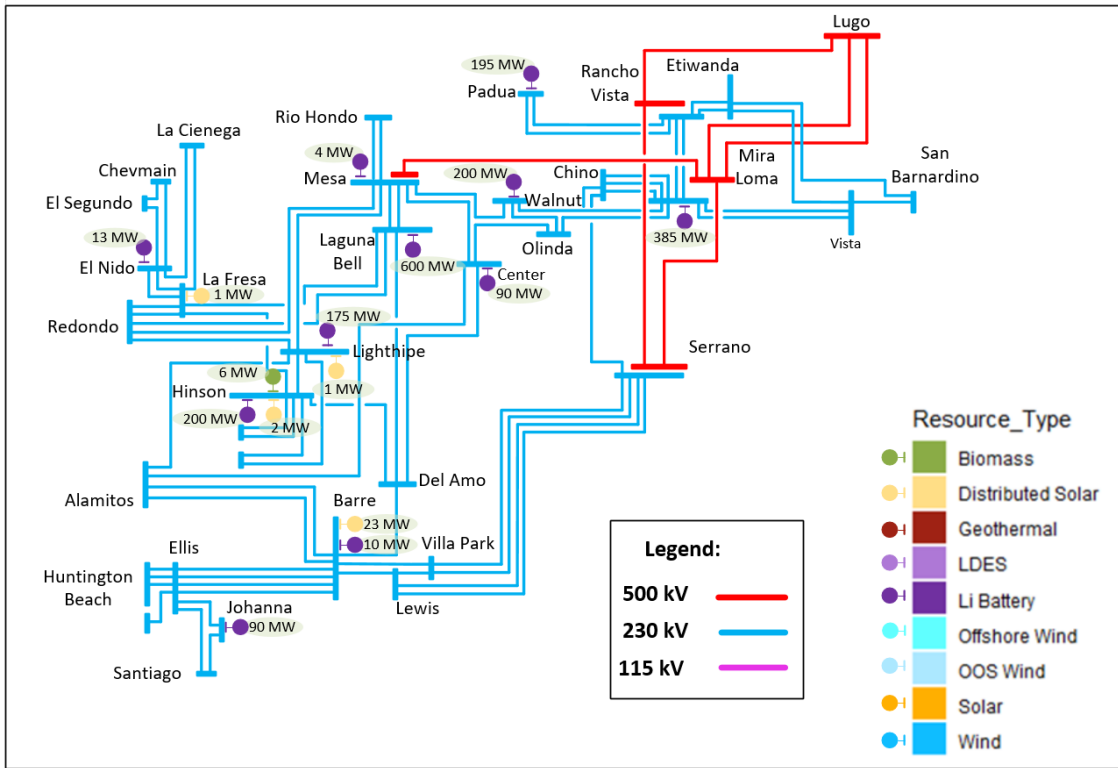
Lugo
195 MW
Padua
Rancho Vista
Etiwanda
Rio Hondo
La Cienega
4 MW
Mesa
Mira Loma
San Barnardino
Chevmain
200 MW
Chino
Walnut
El Segundo
Olinda
385 MW
Vista
13 MW
Laguna Bell
El Nido
600 MW
Center
90 MW
La Fresa
1 MW
Redondo
175 MW
Lighthipe
Serrano
6 MW
1 MW
Hinson
200 MW
2 MW
Alamitos
Del Amo
Barre
23 MW
10 MW
Villa Park
Ellis
Huntington Beach
Lewis
Johanna
90 MW
Santiago

Legend:
500 kV
230 kV
115 kV

Resource_Type
Biomass
Distributed Solar
Geothermal
LDES
Li Battery
Offshore Wind
OOS Wind
Solar
Wind